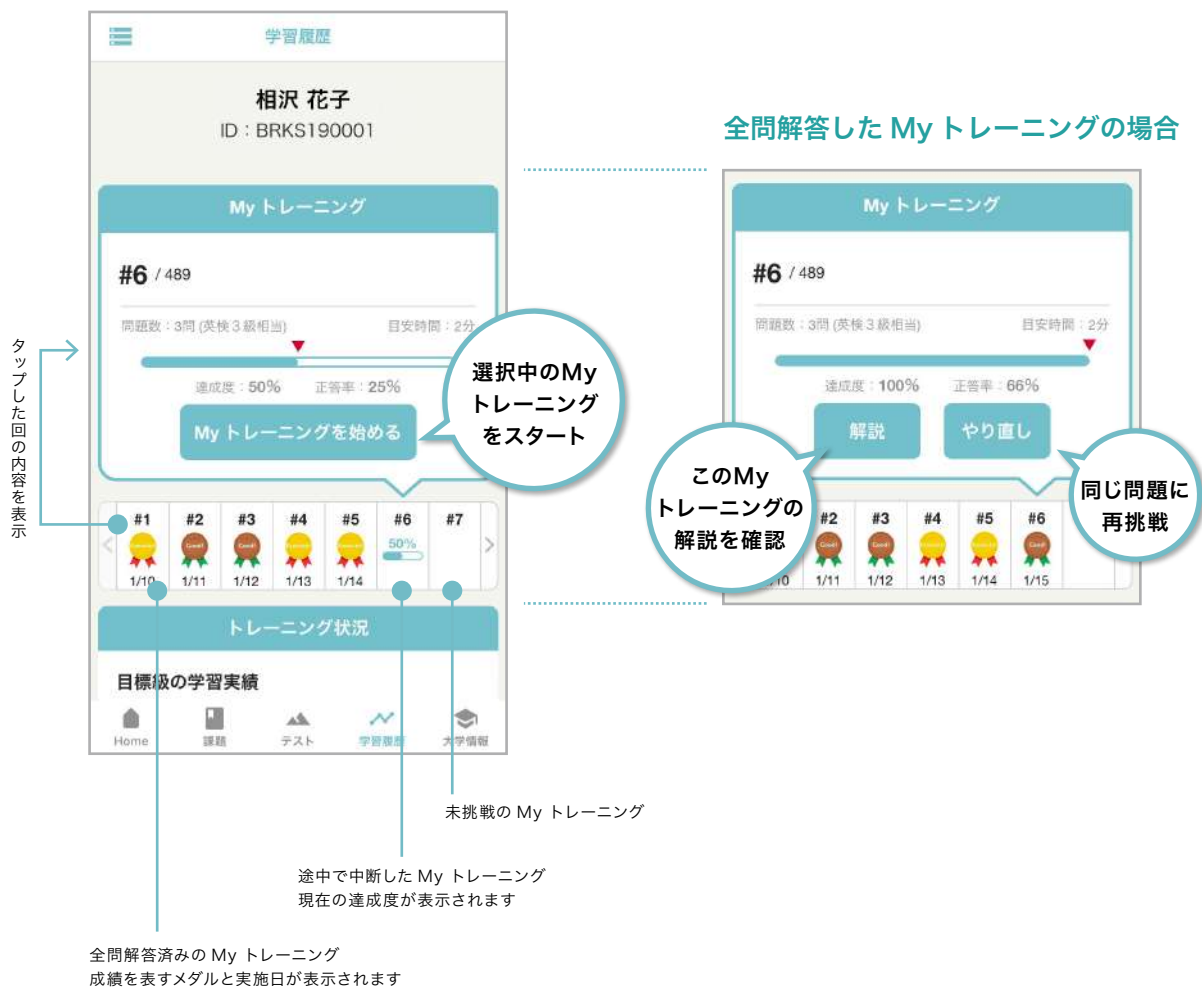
学習履歴

相沢 花子
ID：BRKS190001

My トレーニング

#6 / 489

問題数：3問 (英検３級相当)　目安時間：2分

達成度：50%　正答率：25%

My トレーニングを始める

選択中のMy トレーニングをスタート

タップした回の内容を表示

| #1 | #2 | #3 | #4 | #5 | #6 | #7 |
|---|---|---|---|---|---|---|
| | | | | | 50% | |
| 1/10 | 1/11 | 1/12 | 1/13 | 1/14 | | |

トレーニング状況

目標級の学習実績

Home　課題　テスト　学習履歴　大学情報

全問解答した My トレーニングの場合

My トレーニング

#6 / 489

問題数：3問 (英検３級相当)　目安時間：2分

達成度：100%　正答率：66%

解説　やり直し

このMy トレーニングの解説を確認

同じ問題に再挑戦

| | #2 | #3 | #4 | #5 | #6 |
|---|---|---|---|---|---|
| 1/10 | 1/11 | 1/12 | 1/13 | 1/14 | 1/15 |

未挑戦の My トレーニング

途中で中断した My トレーニング
現在の達成度が表示されます

全問解答済みの My トレーニング
成績を表すメダルと実施日が表示されます